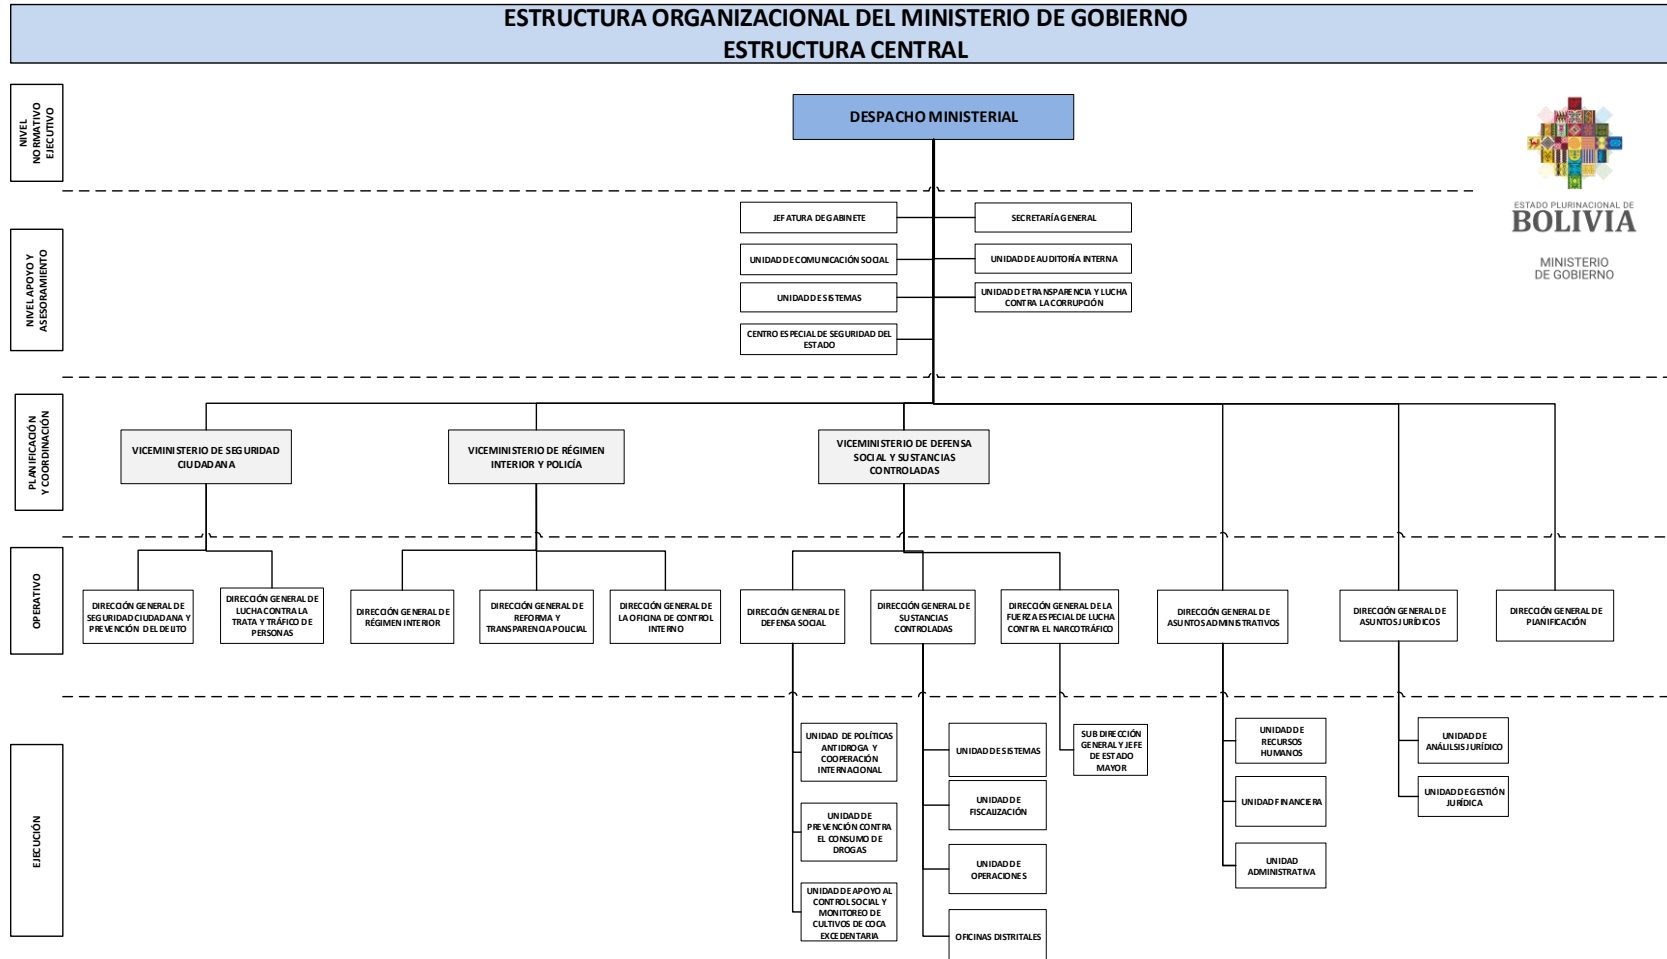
ESTRUCTURA ORGANIZACIONAL DEL MINISTERIO DE GOBIERNO
ESTRUCTURA CENTRAL

NIVEL NORMATIVO EJECUTIVO

DESPACHO MINISTERIAL

ESTADO PLURINACIONAL DE
BOLIVIA
MINISTERIO DE GOBIERNO

NIVEL APOYO Y ASESORAMIENTO

JEFATURA DE GABINETE
SECRETARÍA GENERAL
UNIDAD DE COMUNICACIÓN SOCIAL
UNIDAD DE AUDITORÍA INTERNA
UNIDAD DE SISTEMAS
UNIDAD DE TRANSPARENCIA Y LUCHA CONTRA LA CORRUPCIÓN
CENTRO ESPECIAL DE SEGURIDAD DEL ESTADO

PLANIFICACIÓN Y COORDINACIÓN

VICEMINISTERIO DE SEGURIDAD CIUDADANA
VICEMINISTERIO DE RÉGIMEN INTERIOR Y POLICÍA
VICEMINISTERIO DE DEFENSA SOCIAL Y SUSTANCIAS CONTROLADAS

OPERATIVO

DIRECCIÓN GENERAL DE SEGURIDAD CIUDADANA Y PREVENCIÓN DEL DELITO
DIRECCIÓN GENERAL DE LUCHA CONTRA LA TRATA Y TRÁFICO DE PERSONAS
DIRECCIÓN GENERAL DE RÉGIMEN INTERIOR
DIRECCIÓN GENERAL DE REFORMA Y TRANSPARENCIA POLICIAL
DIRECCIÓN GENERAL DE LA OFICINA DE CONTROL INTERNO
DIRECCIÓN GENERAL DE DEFENSA SOCIAL
DIRECCIÓN GENERAL DE SUSTANCIAS CONTROLADAS
DIRECCIÓN GENERAL DE LA FUERZA ESPECIAL DE LUCHA CONTRA EL NARCOTRÁFICO
DIRECCIÓN GENERAL DE ASUNTOS ADMINISTRATIVOS
DIRECCIÓN GENERAL DE ASUNTOS JURÍDICOS
DIRECCIÓN GENERAL DE PLANIFICACIÓN

EJECUCIÓN

UNIDAD DE POLÍTICAS ANTIDROGA Y COOPERACIÓN INTERNACIONAL
UNIDAD DE PREVENCIÓN CONTRA EL CONSUMO DE DROGAS
UNIDAD DE APOYO AL CONTROL SOCIAL Y MONITOREO DE CULTIVOS DE COCA EXCEDENTARIA
UNIDAD DE SISTEMAS
UNIDAD DE FISCALIZACIÓN
UNIDAD DE OPERACIONES
OFICINAS DISTRITALES
SUB DIRECCIÓN GENERAL Y JEFE DE ESTADO MAYOR
UNIDAD DE RECURSOS HUMANOS
UNIDAD FINANCIERA
UNIDAD ADMINISTRATIVA
UNIDAD DE ANÁLISIS JURÍDICO
UNIDAD DE GESTIÓN JURÍDICA